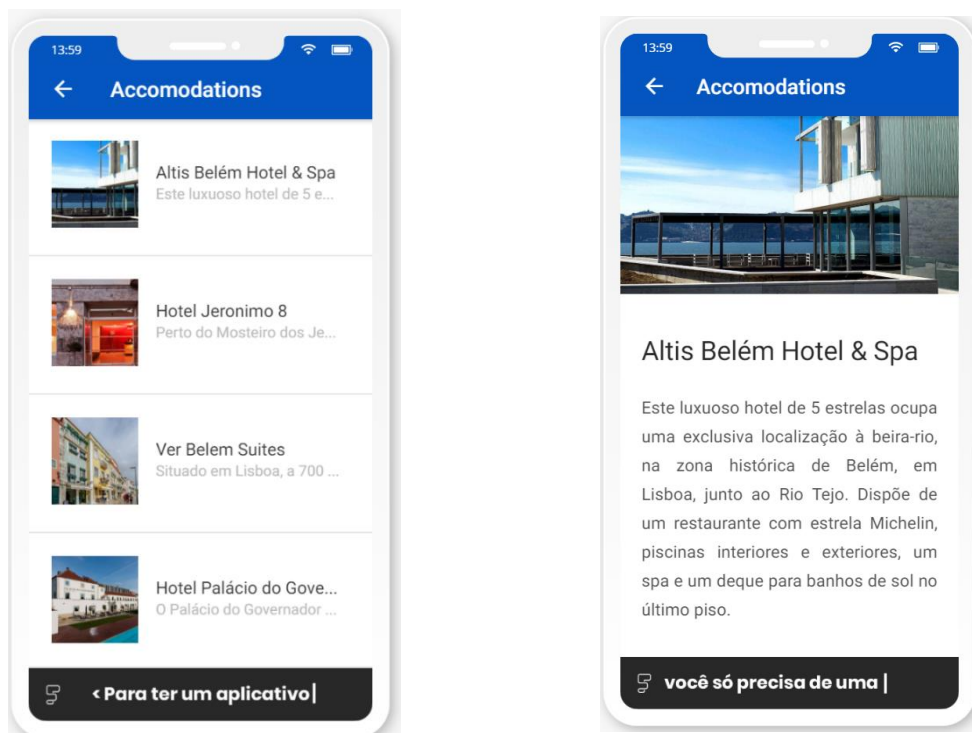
13:59

Accomodations

Altis Belém Hotel & Spa
Este luxuoso hotel de 5 e...

Hotel Jeronimo 8
Perto do Mosteiro dos Je...

Ver Belem Suites
Situado em Lisboa, a 700 ...

Hotel Palácio do Gove...
O Palácio do Governador ...

< Para ter um aplicativo|

13:59

Accomodations

Altis Belém Hotel & Spa

Este luxuoso hotel de 5 estrelas ocupa uma exclusiva localização à beira-rio, na zona histórica de Belém, em Lisboa, junto ao Rio Tejo. Dispõe de um restaurante com estrela Michelin, piscinas interiores e exteriores, um spa e um deque para banhos de sol no último piso.

você só precisa de uma |